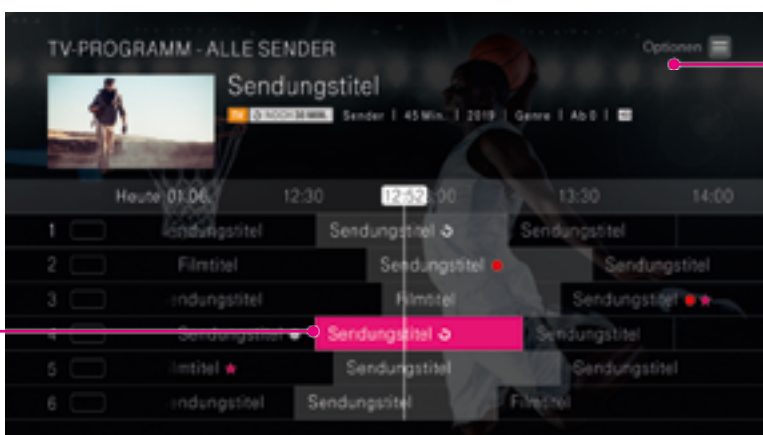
TV-PROGRAMM - ALLE SENDER

Optionen

Sendungstitel

TV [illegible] Sender | 45 Min. | 2019 | Genre | Ab 0 |

Heute 01.06.

12:30

12:52

13:30

14:00

1 ndungstitel Sendungstitel Sendungstitel

2 Filmtitel Sendungstitel Sendungstitel

3 ndungstitel Filmtitel Sendungstitel

4 Sendungstitel Sendungstitel Sendungstitel

5 lmtitel Sendungstitel Sendungstitel

6 ndungstitel Sendungstitel Filmtitel